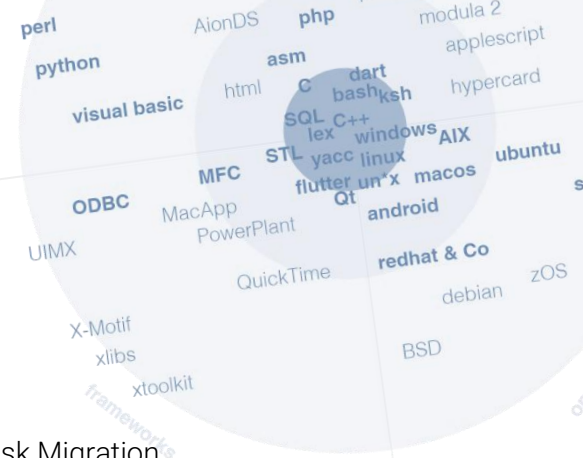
perl
AionDS
php
modula 2
python
applescript
asm
visual basic
html
C
dart
bash
ksh
hypercard
SQL
C++
lex
windows
AIX
STL
yacc
linux
ubuntu
MFC
flutter
un*x
macos
s
ODBC
MacApp
Qt
android
PowerPlant
UIMX
redhat & Co
QuickTime
debian
zOS
X-Motif
xlibs
BSD
xtoolkit
frameworks
sk Migration